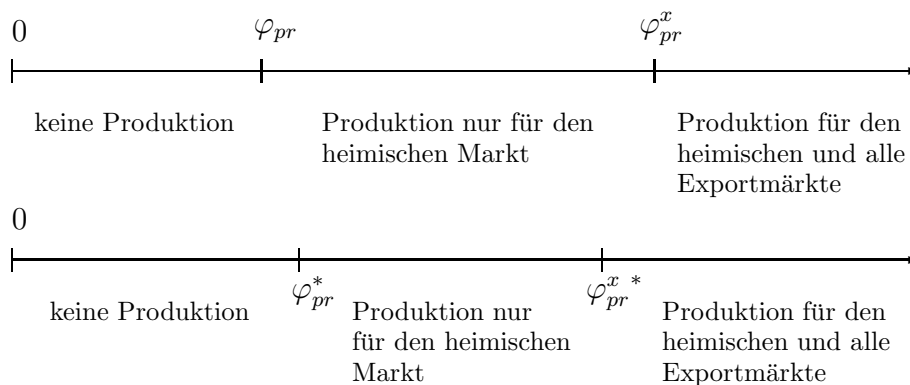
0 $\varphi_{pr}$ $\varphi_{pr}^x$

keine Produktion

Produktion nur für den heimischen Markt

Produktion für den heimischen und alle Exportmärkte

0

keine Produktion

$\varphi_{pr}^*$

Produktion nur für den heimischen Markt

$\varphi_{pr}^{x\,*}$

Produktion für den heimischen und alle Exportmärkte